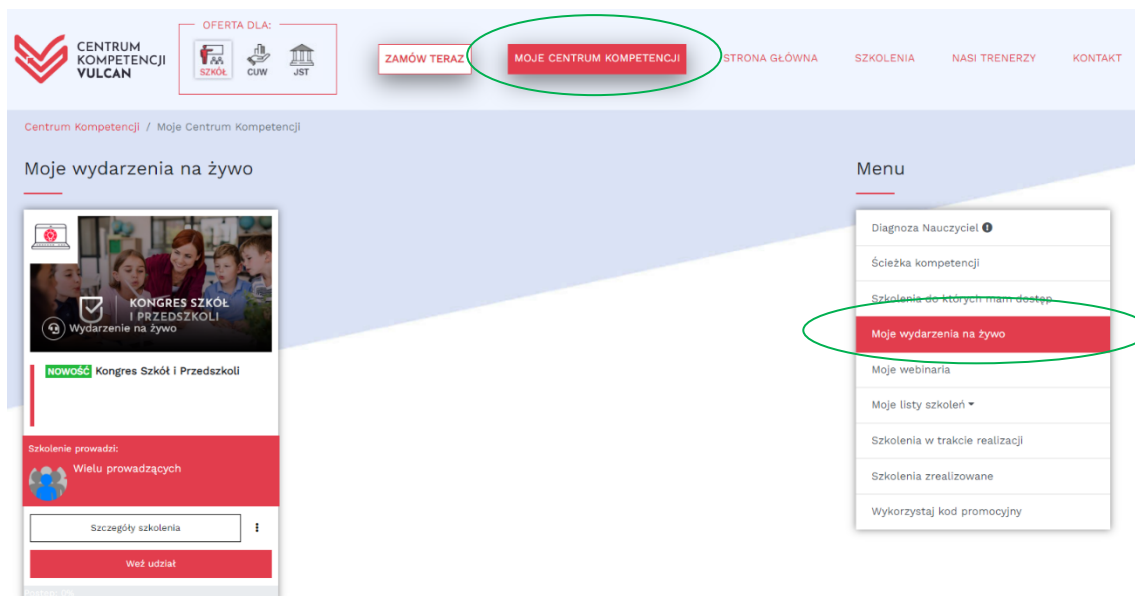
CENTRUM KOMPETENCJI VULCAN

OFERTA DLA:
SZKÓŁ
CUW
JST

ZAMÓW TERAZ
MOJE CENTRUM KOMPETENCJI
STRONA GŁÓWNA
SZKOLENIA
NASI TRENERZY
KONTAKT

Centrum Kompetencji / Moje Centrum Kompetencji

Moje wydarzenia na żywo

KONGRES SZKÓŁ I PRZEDSZKOLI
Wydarzenie na żywo

NOWOŚĆ Kongres Szkół i Przedszkoli

Szkolenie prowadzi:
Wielu prowadzących

Szczegóły szkolenia
Weź udział

Menu

Diagnoza Nauczyciel
Ścieżka kompetencji
Szkolenia do których mam dostęp
Moje wydarzenia na żywo
Moje webinaria
Moje listy szkoleń
Szkolenia w trakcie realizacji
Szkolenia zrealizowane
Wykorzystaj kod promocyjny